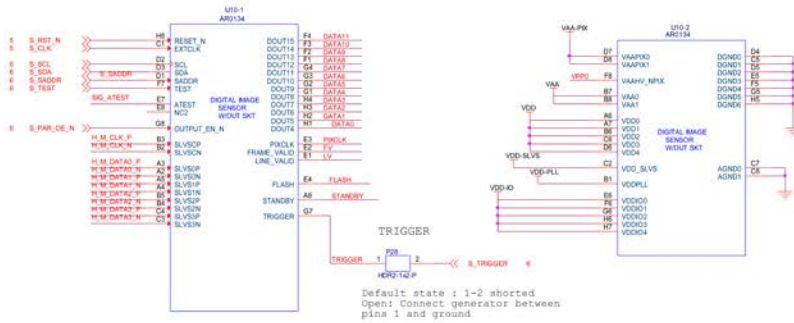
U10-1
AR0134

5 S_RST_N
5 S_CLK
5 S_SCL
5 S_SDA
5 S_SADDR
5 S_TEST
S_SADDR
SIG_ATEST
6 S_PAR_DE_N

H6 RESET_N
C1 EXTCLK
D2 SCL
D3 SDA
D1 SADDR
F7 TEST
E7 ATEST
E8 NC2
G8 OUTPUT_EN_N

H_M_CLK_P
H_M_CLK_N
B3 SLVSCP
B2 SLVSCN
H_M_DATA0_P
H_M_DATA0_N
H_M_DATA1_P
H_M_DATA1_N
H_M_DATA2_P
H_M_DATA2_N
H_M_DATA3_P
H_M_DATA3_N
A3 SLVS0P
A2 SLVS0N
A4 SLVS1P
A5 SLVS1N
B5 SLVS2P
B4 SLVS2N
C4 SLVS3P
C3 SLVS3N

DIGITAL IMAGE SENSOR W/OUT SKT

DOUT15 F4 DATA11
DOUT14 F3 DATA10
DOUT13 F2 DATA9
DOUT12 G2 DATA8
DOUT11 G4 DATA7
DOUT10 G3 DATA6
DOUT9 G1 DATA5
DOUT8 H4 DATA4
DOUT7 H3 DATA3
DOUT6 H2 DATA2
DOUT5 J1 DATA1
DOUT4 H1 DATA0
PIXCLK E3 PIXCLK
FRAME_VALID E2 FV
LINE_VALID E1 LV
FLASH E4 FLASH
STANDBY A8 STANDBY
TRIGGER G7

TRIGGER
P28
1 2
HDR2-1x2-P
TRIGGER
S_TRIGGER 6

Default state : 1-2 shorted
Open: Connect generator between pins 1 and ground

VAA-PIX
U10-2
AR0134
D7 VAAPIX0
D8 VAAPIX1
VPP0
F8 VAAHV_NPIX
VAA
B7 VAA0
B8 VAA1
VDD
A6 VDD0
A7 VDD1
B6 VDD2
C5 VDD3
D5 VDD4
VDD-SLVS
C2 VDD_SLVS
VDD-PLL
B1 VDDPLL
VDD-IO
E5 VDDIO0
E6 VDDIO1
G6 VDDIO2
H6 VDDIO3
H7 VDDIO4

DIGITAL IMAGE SENSOR W/OUT SKT

DGND0 D4
DGND1 C5
DGND2 D6
DGND3 F5
DGND4 F6
DGND5 G5
DGND6 H5
AGND0 C7
AGND1 C8